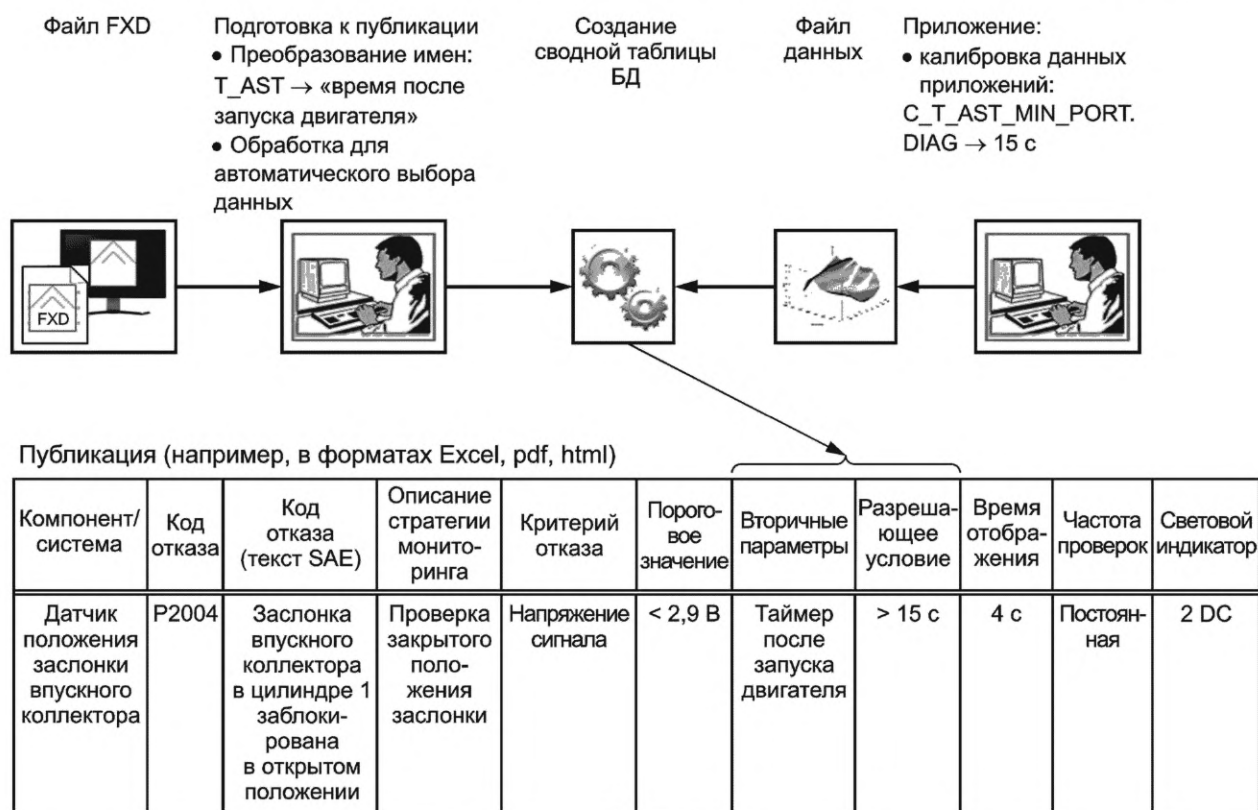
Файл FXD

Подготовка к публикации
• Преобразование имен: T_AST → «время после запуска двигателя»
• Обработка для автоматического выбора данных

Создание сводной таблицы БД

Файл данных

Приложение:
• калибровка данных приложений: C_T_AST_MIN_PORT. DIAG → 15 с

FXD

Публикация (например, в форматах Excel, pdf, html)

| Компонент/система | Код отказа | Код отказа (текст SAE) | Описание стратегии мониторинга | Критерий отказа | Пороговое значение | Вторичные параметры | Разрешающее условие | Время отображения | Частота проверок | Световой индикатор |
|---|---|---|---|---|---|---|---|---|---|---|
| Датчик положения заслонки впускного коллектора | P2004 | Заслонка впускного коллектора в цилиндре 1 заблокирована в открытом положении | Проверка закрытого положения заслонки | Напряжение сигнала | < 2,9 В | Таймер после запуска двигателя | > 15 с | 4 с | Постоянная | 2 DC |